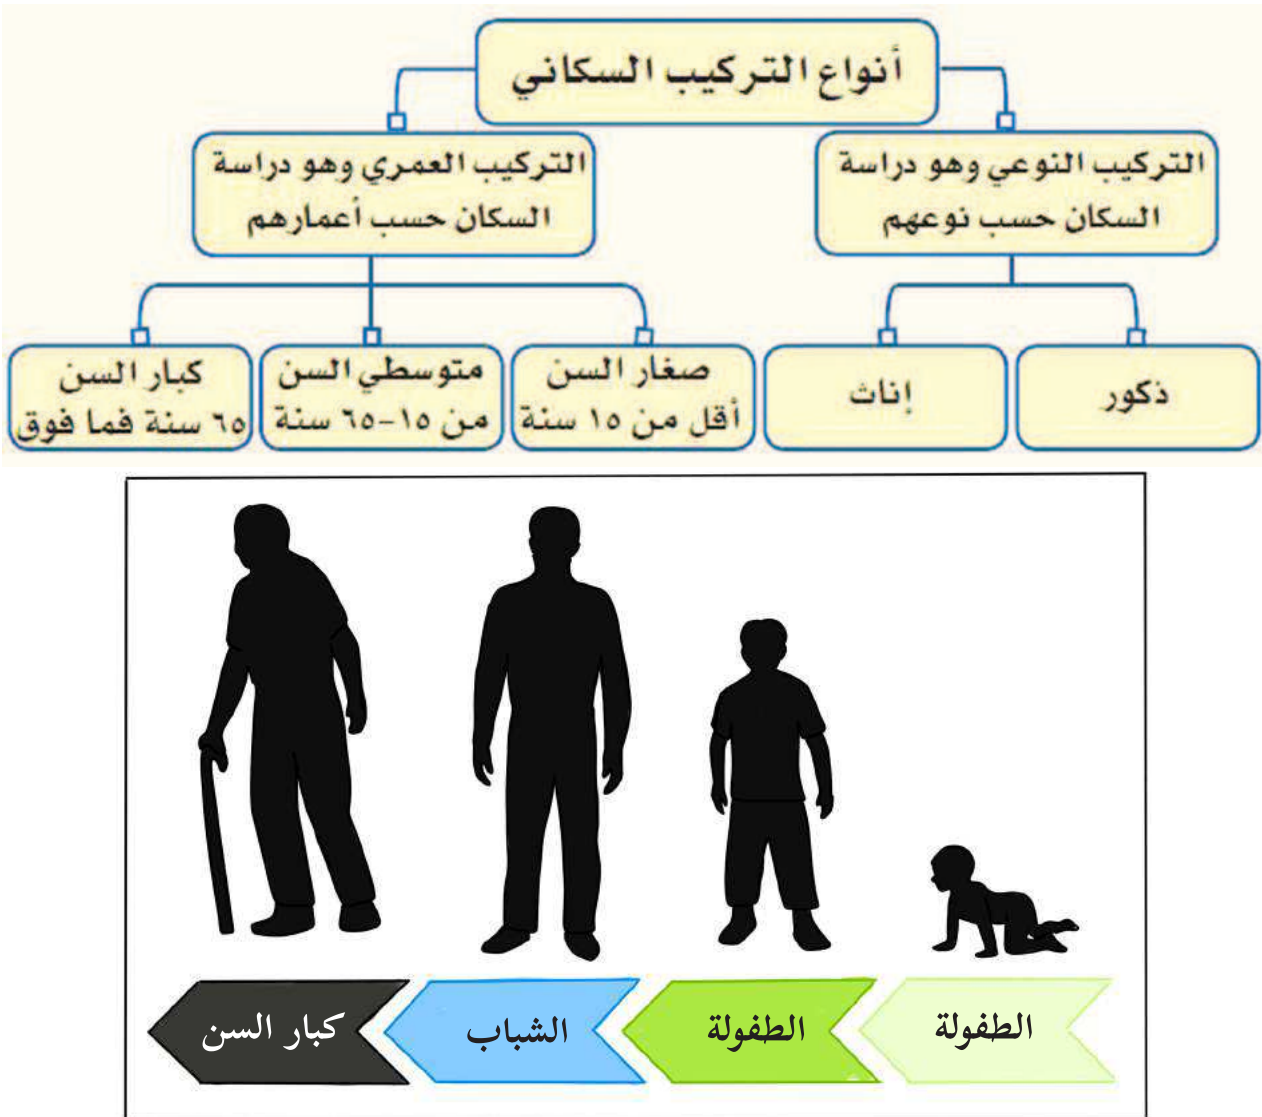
أنواع التركيب السكاني

التركيب النوعي وهو دراسة السكان حسب نوعهم

التركيب العمري وهو دراسة السكان حسب أعمارهم

ذكور

إناث

صغار السن
أقل من ١٥ سنة

متوسطي السن
من ١٥-٦٥ سنة

كبار السن
٦٥ سنة فما فوق

الطفولة

الطفولة

الشباب

كبار السن